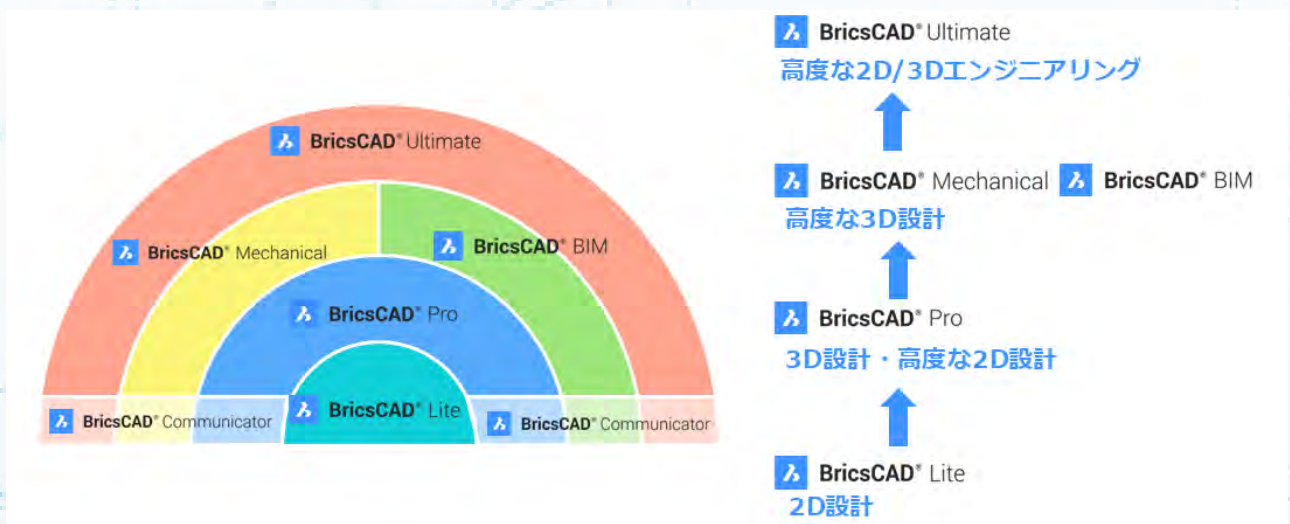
BricsCAD® Ultimate

BricsCAD® Mechanical

BricsCAD® BIM

BricsCAD® Pro

BricsCAD® Communicator

BricsCAD® Lite

BricsCAD® Communicator

BricsCAD® Ultimate
高度な2D/3Dエンジニアリング

BricsCAD® Mechanical BricsCAD® BIM
高度な3D設計

BricsCAD® Pro
3D設計・高度な2D設計

BricsCAD® Lite
2D設計